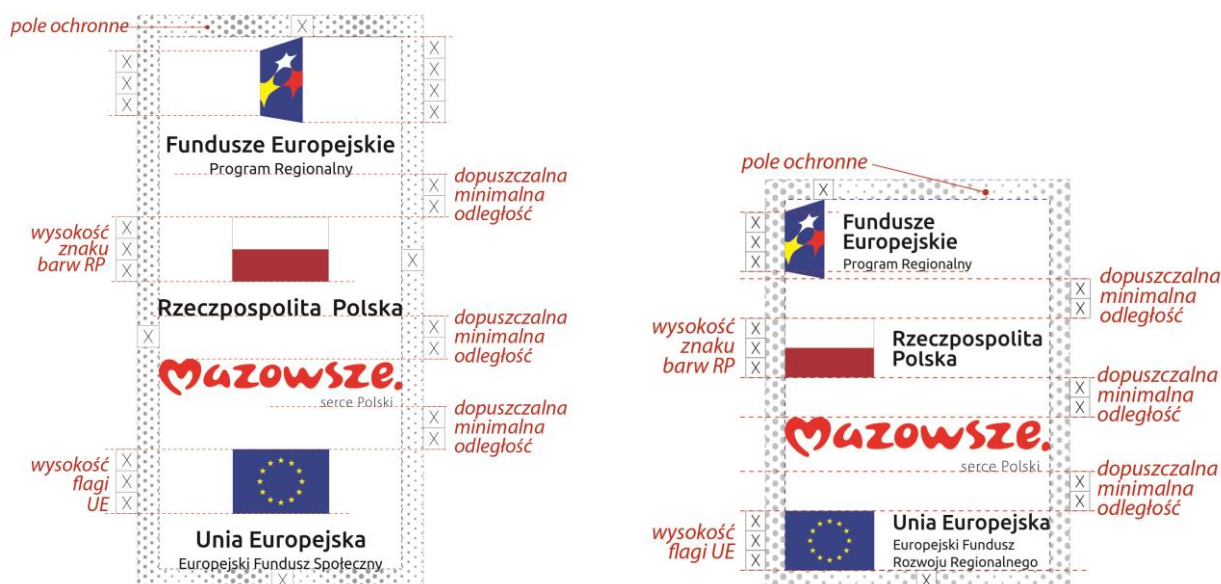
pole ochronne
X
X X X
X X X X
Fundusze Europejskie
Program Regionalny
dopuszczalna minimalna odległość
X X
wysokość znaku barw RP
X X X
X
Rzeczpospolita Polska
X
dopuszczalna minimalna odległość
X X
Mazowsze.
serce Polski
dopuszczalna minimalna odległość
X X
wysokość flagi UE
X X X
Unia Europejska
Europejski Fundusz Społeczny
X

pole ochronne
X
X X X
Fundusze Europejskie
Program Regionalny
dopuszczalna minimalna odległość
X X
wysokość znaku barw RP
X X X
Rzeczpospolita Polska
dopuszczalna minimalna odległość
X X
Mazowsze.
serce Polski
dopuszczalna minimalna odległość
X X
wysokość flagi UE
X X X
Unia Europejska
Europejski Fundusz Rozwoju Regionalnego
X